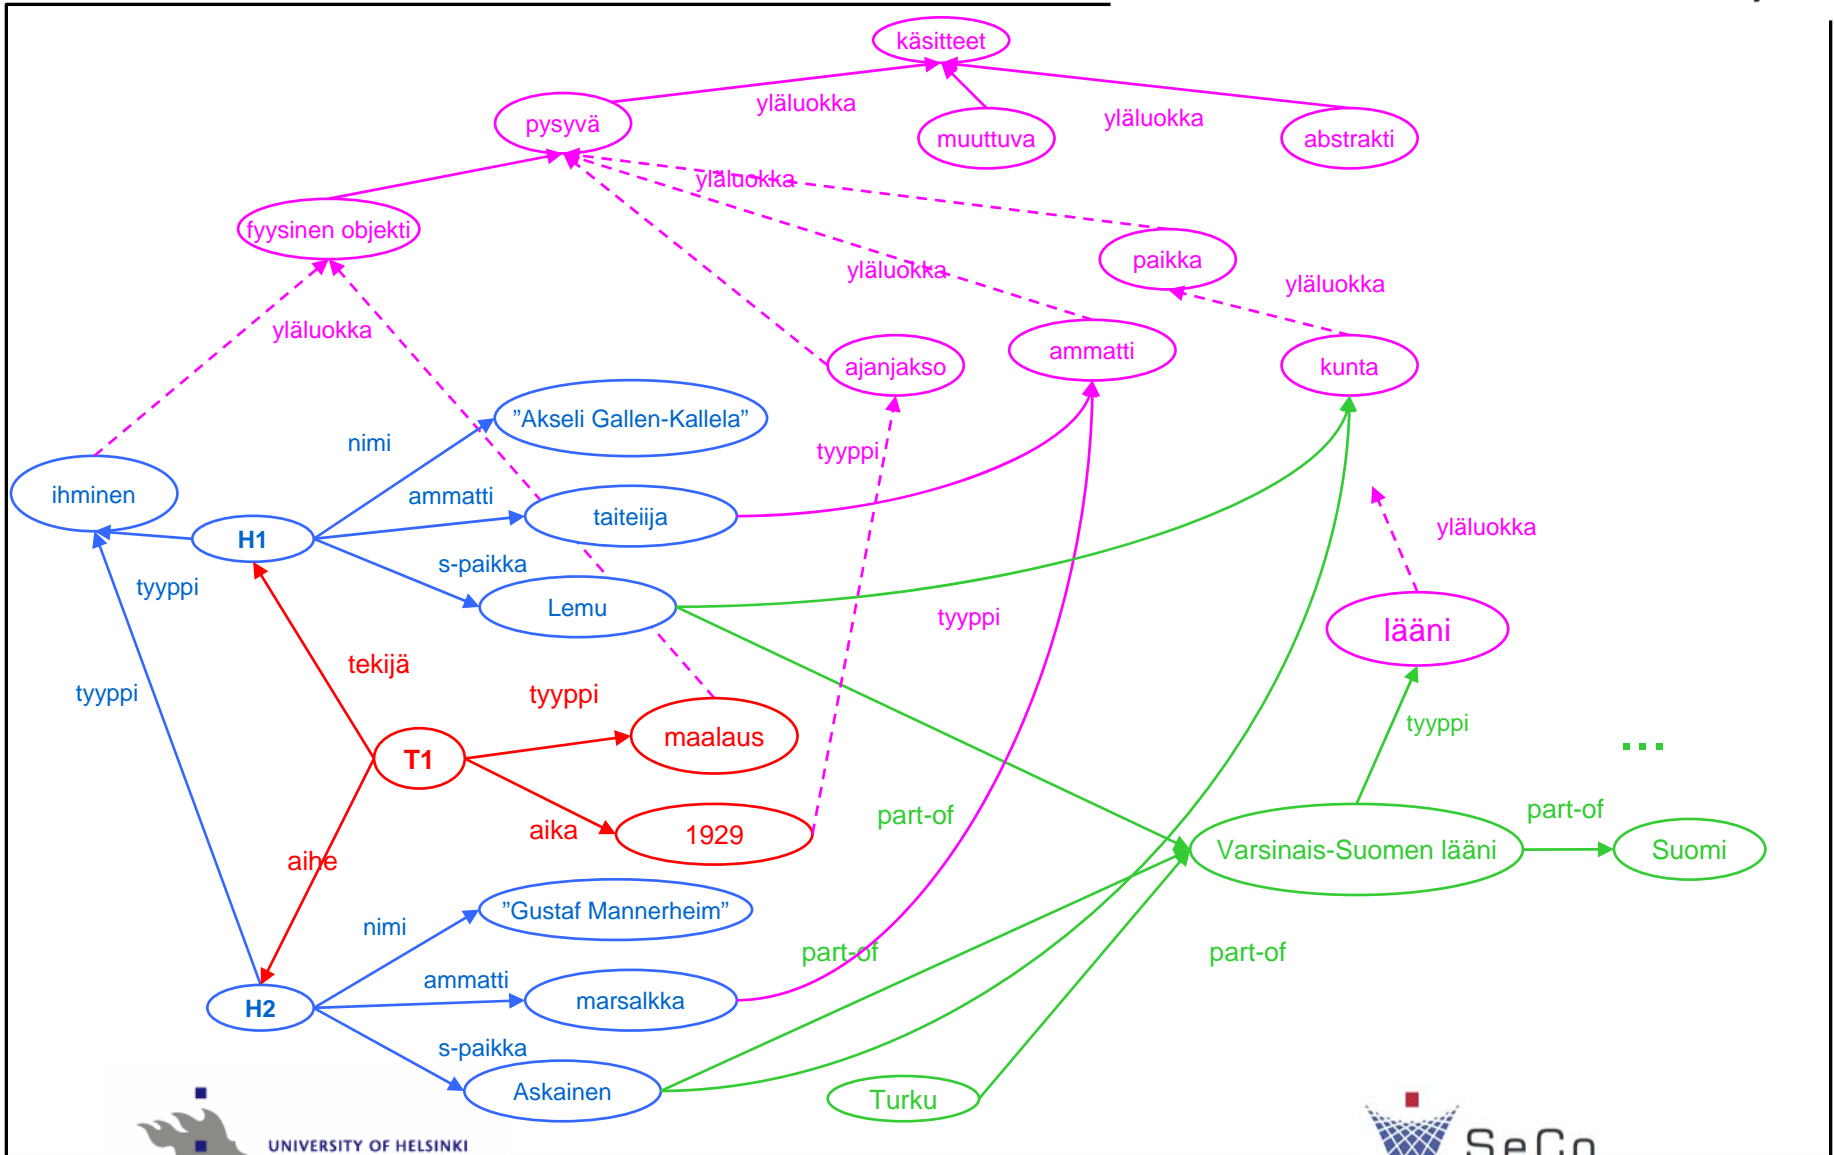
käsitteet

yläluokka

pysyvä

muuttuva

yläluokka

abstrakti

yläluokka

fyysinen objekti

paikka

yläluokka

yläluokka

yläluokka

ajanjakso

ammatti

kunta

"Akseli Gallen-Kallela"

nimi

tyyppi

ihminen

ammatti

taiteilija

yläluokka

H1

s-paikka

tyyppi

Lemu

tyyppi

lääni

tekijä

tyyppi

tyyppi

tyyppi

maalaus

T1

...

part-of

aika

1929

part-of

Varsinais-Suomen lääni

Suomi

aihe

"Gustaf Mannerheim"

nimi

part-of

part-of

ammatti

marsalkka

H2

s-paikka

Askainen

Turku

UNIVERSITY OF HELSINKI

SeCo